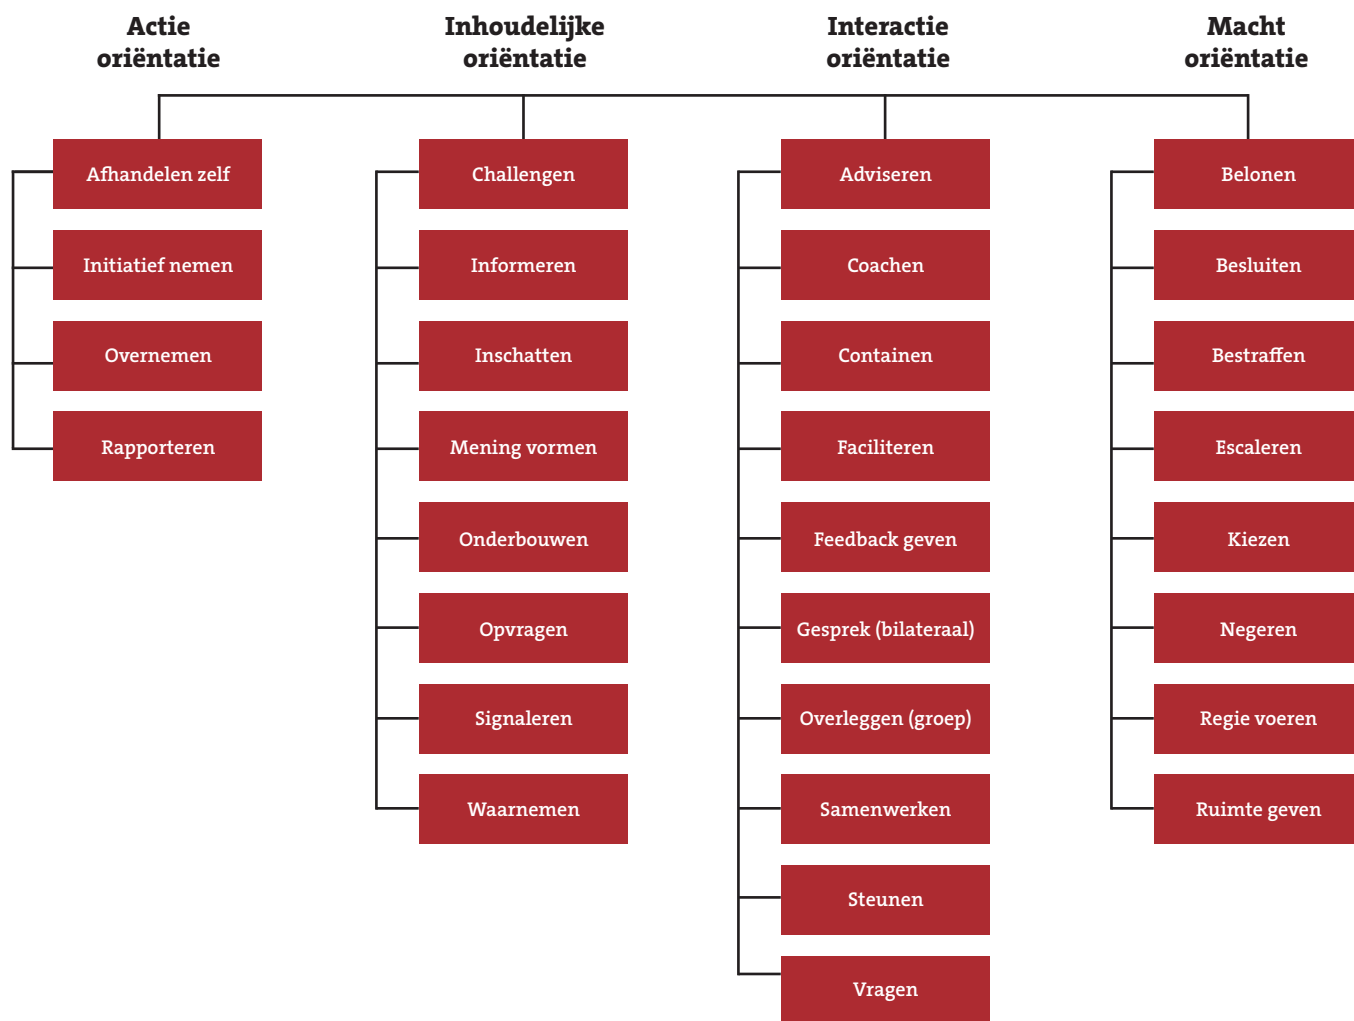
Actie oriëntatie

Afhandelen zelf
Initiatief nemen
Overnemen
Rapporteren

Inhoudelijke oriëntatie

Challengen
Informeren
Inschatten
Mening vormen
Onderbouwen
Opvragen
Signaleren
Waarnemen

Interactie oriëntatie

Adviseren
Coachen
Containen
Faciliteren
Feedback geven
Gesprek (bilateraal)
Overleggen (groep)
Samenwerken
Steunen
Vragen

Macht oriëntatie

Belonen
Besluiten
Bestraffen
Escaleren
Kiezen
Negeren
Regie voeren
Ruimte geven